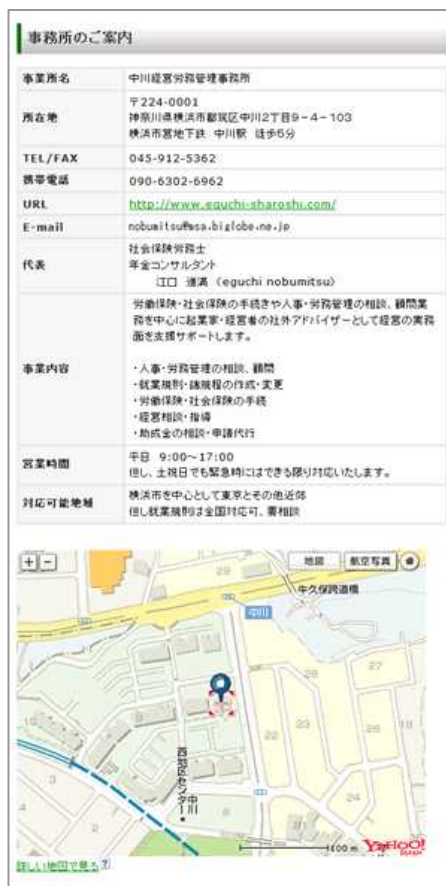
事務所のご案内

| | |
|---|---|
| 事業所名 | 中川経営労務管理事務所 |
| 所在地 | 〒224-0001 神奈川県横浜市都筑区中川2丁目9－4－103 横浜市営地下鉄 中川駅 徒歩5分 |
| TEL/FAX | 045-912-5362 |
| 携帯電話 | 090-6302-6962 |
| URL | http://www.eguchi-sharoshi.com/ |
| E-mail | nobumitsu@msa.biglobe.ne.jp |
| 代表 | 社会保険労務士 年金コンサルタント 江口 進満 (eguchi nobumitsu) |
| 事業内容 | 労働保険・社会保険の手続きや人事・労務管理の相談、顧問業務を中心に起業家・経営者の社外アドバイザーとして経営の実務面を支援サポートします。<br>・人事・労務管理の相談、顧問<br>・就業規則・諸規程の作成・変更<br>・労働保険・社会保険の手続<br>・経営相談・指導<br>・助成金の相談・申請代行 |
| 営業時間 | 平日 9:00～17:00 但し、土祝日でも緊急時にはできる限り対応いたします。 |
| 対応可能地域 | 横浜市を中心として東京とその他近郊 但し就業規則は全国対応可、要相談 |

+ -

地図 航空写真

牛久保歩道橋

中川

27

22

23

24

26

西区役所センター中川

100 m

YAHOO!

詳しい地図で見る